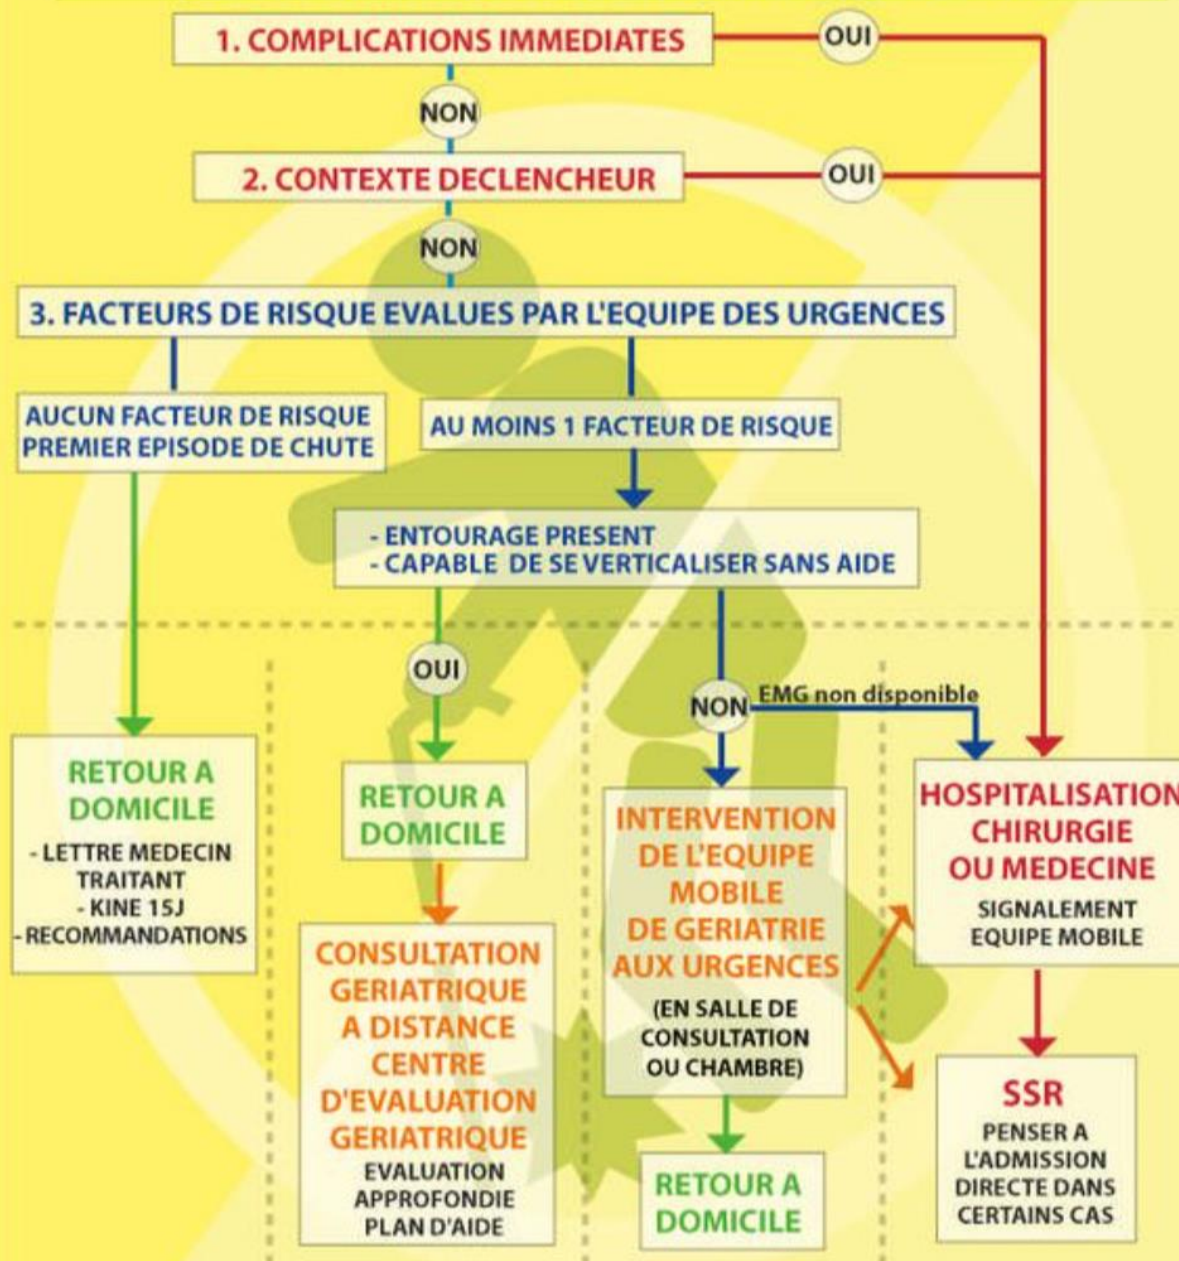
1. COMPLICATIONS IMMEDIATES

OUI

NON

2. CONTEXTE DECLENCHEUR

OUI

NON

3. FACTEURS DE RISQUE EVALUES PAR L'EQUIPE DES URGENCES

AUCUN FACTEUR DE RISQUE
PREMIER EPISODE DE CHUTE

AU MOINS 1 FACTEUR DE RISQUE

- ENTOURAGE PRESENT
- CAPABLE DE SE VERTICALISER SANS AIDE

OUI

NON

EMG non disponible

RETOUR A DOMICILE
- LETTRE MEDECIN TRAITANT
- KINE 15J
- RECOMMANDATIONS

RETOUR A DOMICILE

CONSULTATION GERIATRIQUE A DISTANCE CENTRE D'EVALUATION GERIATRIQUE
EVALUATION APPROFONDIE PLAN D'AIDE

INTERVENTION DE L'EQUIPE MOBILE DE GERIATRIE AUX URGENCES
(EN SALLE DE CONSULTATION OU CHAMBRE)

RETOUR A DOMICILE

HOSPITALISATION CHIRURGIE OU MEDECINE
SIGNALEMENT EQUIPE MOBILE

SSR
PENSER A L'ADMISSION DIRECTE DANS CERTAINS CAS